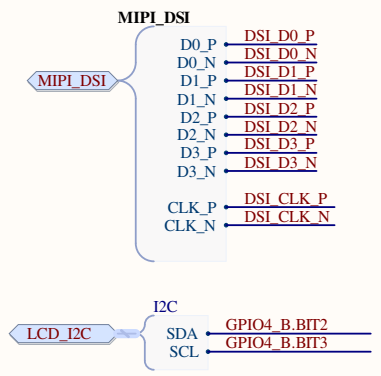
MIPI_DSI

MIPI_DSI

D0_P DSI_D0_P
D0_N DSI_D0_N
D1_P DSI_D1_P
D1_N DSI_D1_N
D2_P DSI_D2_P
D2_N DSI_D2_N
D3_P DSI_D3_P
D3_N DSI_D3_N

CLK_P DSI_CLK_P
CLK_N DSI_CLK_N

I2C

LCD_I2C

SDA GPIO4_B.BIT2
SCL GPIO4_B.BIT3